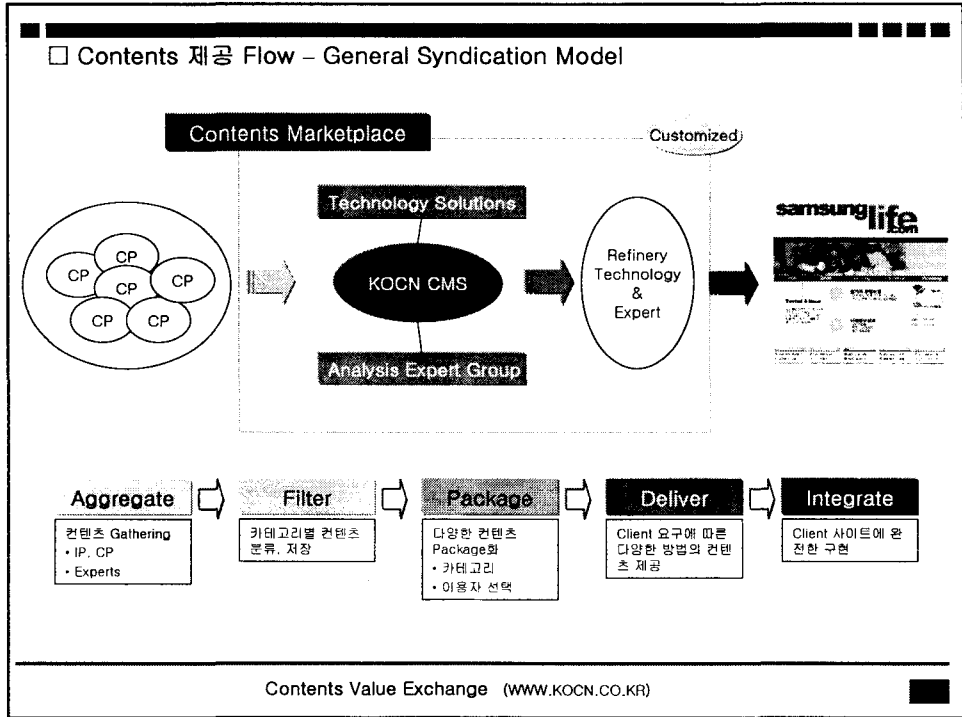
□ Contents 제공 Flow – General Syndication Model

Contents Marketplace

Customized

CP
CP
CP
CP
CP
CP

Technology Solutions

KOCN CMS

Analysis Expert Group

Refinery Technology & Expert

samsunglife.com

Aggregate

컨텐츠 Gathering
• IP, CP
• Experts

Filter

카테고리별 컨텐츠 분류, 저장

Package

다양한 컨텐츠 Package화
• 카테고리
• 이용자 선택

Deliver

Client 요구에 따른 다양한 방법의 컨텐츠 제공

Integrate

Client 사이트에 완전한 구현

Contents Value Exchange (WWW.KOCN.CO.KR)